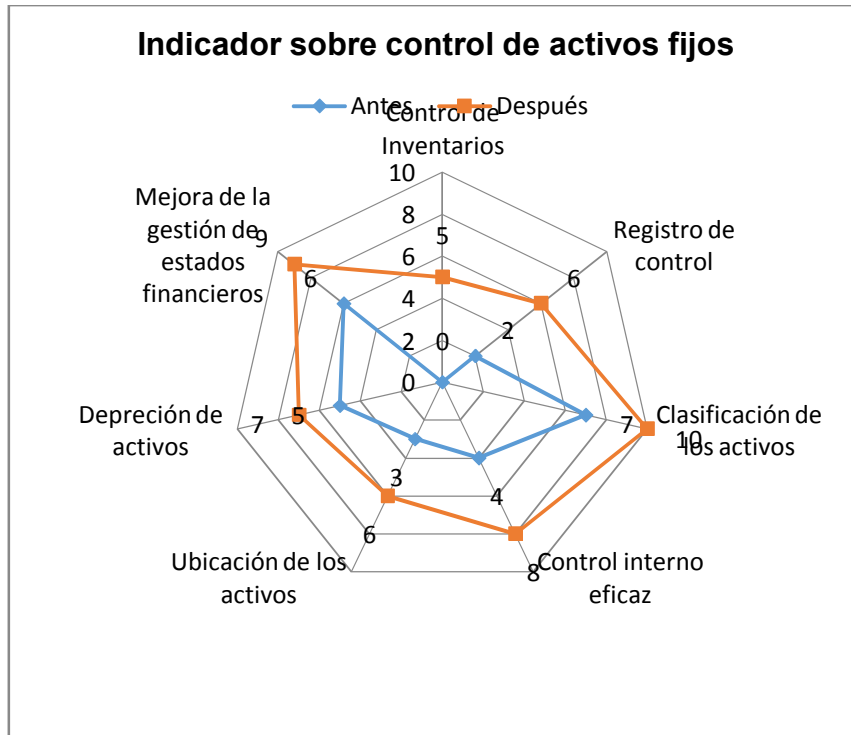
Indicador sobre control de activos fijos

Antes Después

Control de Inventarios

10
8
6
4
2
0

5
0

Registro de control

2
6

Clasificación de los activos

7
10

Control interno eficaz

4
8

Ubicación de los activos

3
6

Depreción de activos

5
7

Mejora de la gestión de estados financieros

6
9